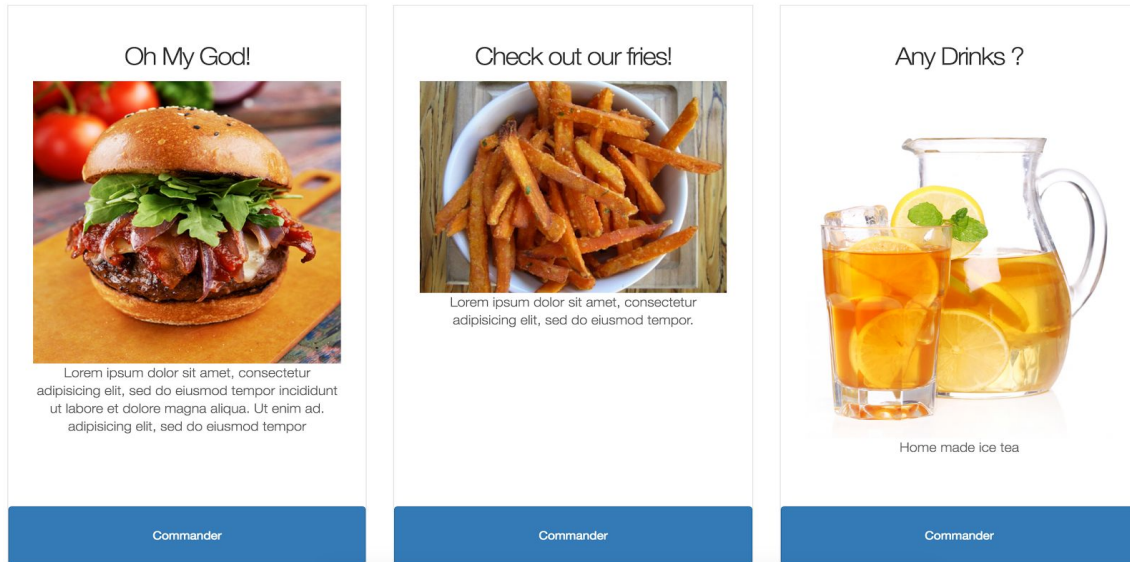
Oh My God!

Lorem ipsum dolor sit amet, consectetur adipisicing elit, sed do eiusmod tempor incididunt ut labore et dolore magna aliqua. Ut enim ad. adipisicing elit, sed do eiusmod tempor

Commander

Check out our fries!

Lorem ipsum dolor sit amet, consectetur adipisicing elit, sed do eiusmod tempor.

Commander

Any Drinks ?

Home made ice tea

Commander